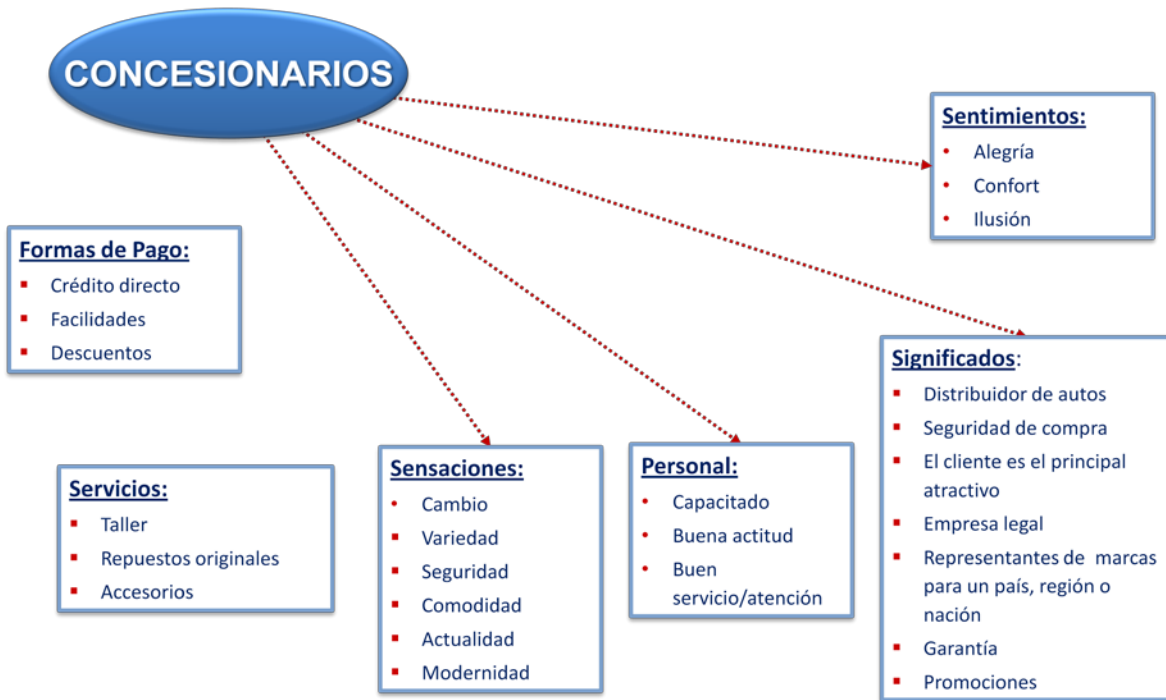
CONCESIONARIOS

Sentimientos:
- Alegría
- Confort
- Ilusión

Formas de Pago:
- Crédito directo
- Facilidades
- Descuentos

Significados:
- Distribuidor de autos
- Seguridad de compra
- El cliente es el principal atractivo
- Empresa legal
- Representantes de marcas para un país, región o nación
- Garantía
- Promociones

Servicios:
- Taller
- Repuestos originales
- Accesorios

Sensaciones:
- Cambio
- Variedad
- Seguridad
- Comodidad
- Actualidad
- Modernidad

Personal:
- Capacitado
- Buena actitud
- Buen servicio/atención